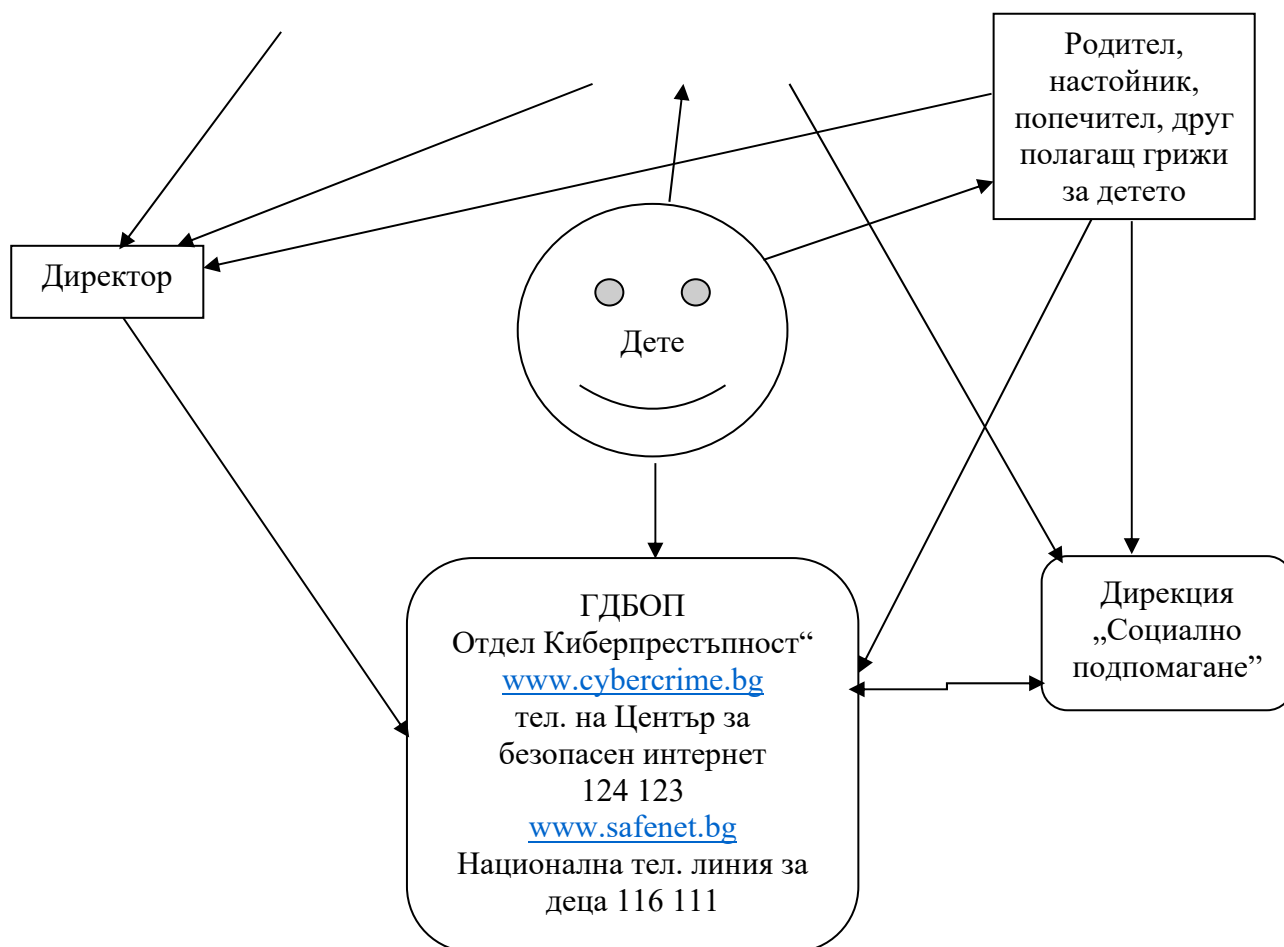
Родител, настойник, попечител, друг полагащ грижи за детето

Директор

Дете

ГДБОП
Отдел Киберпрестъпност"
www.cybercrime.bg
тел. на Център за безопасен интернет
124 123
www.safenet.bg
Национална тел. линия за деца 116 111

Дирекция „Социално подпомагане"